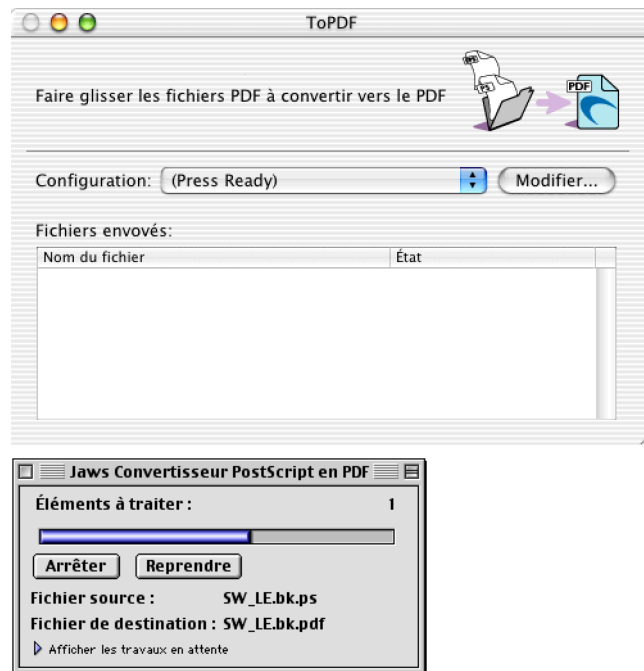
ToPDF

Faire glisser les fichiers PDF à convertir vers le PDF

PDF

Configuration: (Press Ready)

Modifier...

Fichiers envoyés:

| Nom du fichier | État |
|---|---|

Jaws Convertisseur PostScript en PDF

Éléments à traiter : 1

Arrêter

Reprendre

Fichier source : SW_LE.bk.ps

Fichier de destination : SW_LE.bk.pdf

Afficher les travaux en attente